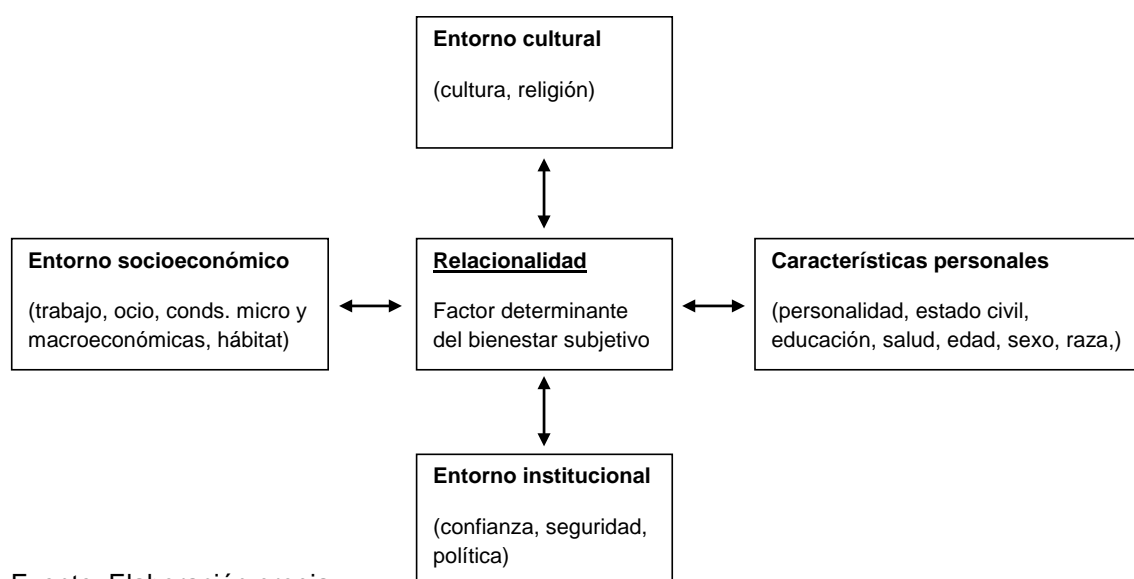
**Entorno cultural**

(cultura, religión)

**Entorno socioeconómico**

(trabajo, ocio, conds. micro y macroeconómicas, hábitat)

**Relacionalidad**

Factor determinante del bienestar subjetivo

**Características personales**

(personalidad, estado civil, educación, salud, edad, sexo, raza,)

**Entorno institucional**

(confianza, seguridad, política)

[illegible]